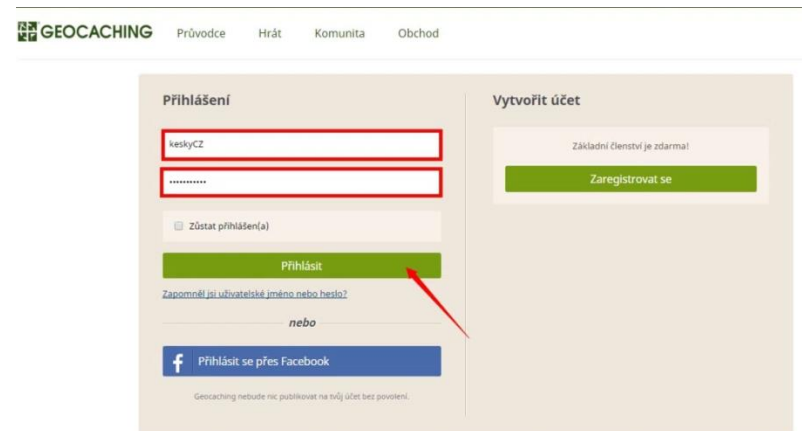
GEOCACHING Průvodce Hrát Komunita Obchod

Přihlášení

keskyCZ

••••••••••••

Zůstat přihlášen(a)

Přihlásit

Zapomněl jsi uživatelské jméno nebo heslo?

nebo

Přihlásit se přes Facebook

Geocaching nebude nic publikovat na tvůj účet bez povolení.

Vytvořit účet

Základní členství je zdarma!

Zaregistrovat se